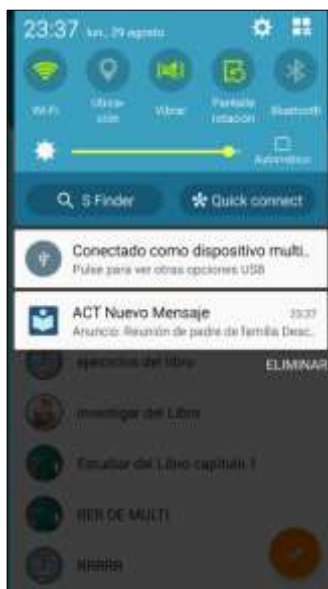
23:37 lun., 29 agosto

Wi-Fi
Ubicación
Vibrar
Pantalla rotación
Bluetooth

Automático

S Finder
Quick connect

Conectado como dispositivo multi..
Pulse para ver otras opciones USB

ACT Nuevo Mensaje
23:37
Anuncio: Reunión de padre de familia Desc..

ejercicios del libro
ELIMINAR
investigar del Libro
Estudiar del Libro capitulo 7
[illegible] DE MULTI
RRRRR